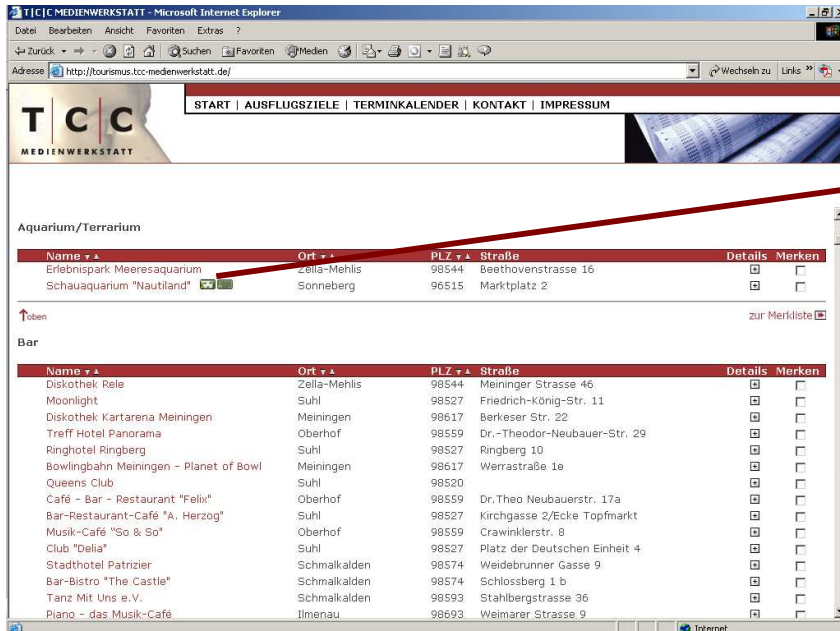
T|C|C MEDIENWERKSTATT - Microsoft Internet Explorer

Datei Bearbeiten Ansicht Favoriten Extras ?

Zurück Suchen Favoriten Medien

Adresse http://tourismus.tcc-medienwerkstatt.de/ Wechseln zu Links »

T C C MEDIENWERKSTATT

START | AUSFLUGSZIELE | TERMINKALENDER | KONTAKT | IMPRESSUM

Aquarium/Terrarium

| Name | Ort | PLZ | Straße | Details | Merken |
|---|---|---|---|---|---|
| Erlebnispark Meeresaquarium | Zella-Mehlis | 98544 | Beethovenstrasse 16 | | |
| Schauaquarium "Nautiland" | Sonneberg | 96515 | Marktplatz 2 | | |

oben

zur Merkliste

Bar

| Name | Ort | PLZ | Straße | Details | Merken |
|---|---|---|---|---|---|
| Diskothek Rele | Zella-Mehlis | 98544 | Meininger Strasse 46 | | |
| Moonlight | Suhl | 98527 | Friedrich-König-Str. 11 | | |
| Diskothek Kartarena Meiningen | Meiningen | 98617 | Berkeser Str. 22 | | |
| Treff Hotel Panorama | Oberhof | 98559 | Dr.-Theodor-Neubauer-Str. 29 | | |
| Ringhotel Ringberg | Suhl | 98527 | Ringberg 10 | | |
| Bowlingbahn Meiningen - Planet of Bowl | Meiningen | 98617 | Werrastraße 1e | | |
| Queens Club | Suhl | 98520 | | | |
| Café - Bar - Restaurant "Felix" | Oberhof | 98559 | Dr.Theo Neubauerstr. 17a | | |
| Bar-Restaurant-Café "A. Herzog" | Suhl | 98527 | Kirchgasse 2/Ecke Topfmarkt | | |
| Musik-Café "So & So" | Oberhof | 98559 | Crawinklerstr. 8 | | |
| Club "Delia" | Suhl | 98527 | Platz der Deutschen Einheit 4 | | |
| Stadthotel Patrizier | Schmalkalden | 98574 | Weidebrunner Gasse 9 | | |
| Bar-Bistro "The Castle" | Schmalkalden | 98574 | Schlossberg 1 b | | |
| Tanz Mit Uns e.V. | Schmalkalden | 98593 | Stahlbergstrasse 36 | | |
| Piano - das Musik-Café | Ilmenau | 98693 | Weimarer Strasse 9 | | |

Internet